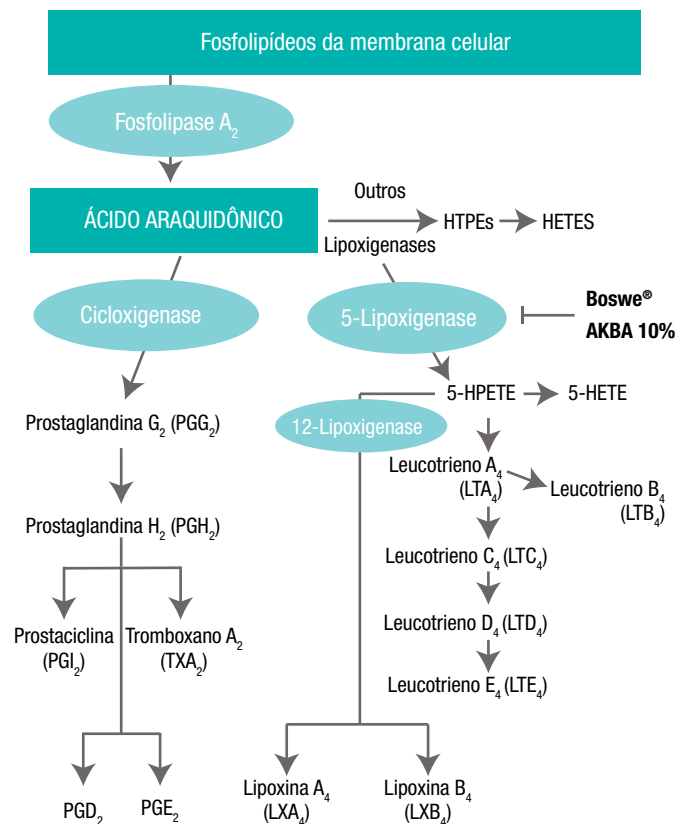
Fosfolipídeos da membrana celular

Fosfolipase $A_2$

ÁCIDO ARAQUIDÔNICO

Outros Lipoxigenases

HTPEs

HETES

Cicloxigenase

5-Lipoxigenase

Boswe®
AKBA 10%

Prostaglandina $G_2$ ($PGG_2$)

5-HPETE

5-HETE

12-Lipoxigenase

Leucotrieno $A_4$ ($LTA_4$)

Leucotrieno $B_4$ ($LTB_4$)

Prostaglandina $H_2$ ($PGH_2$)

Leucotrieno $C_4$ ($LTC_4$)

Prostaciclina ($PGI_2$)

Tromboxano $A_2$ ($TXA_2$)

Leucotrieno $D_4$ ($LTD_4$)

Leucotrieno $E_4$ ($LTE_4$)

$PGD_2$

$PGE_2$

Lipoxina $A_4$ ($LXA_4$)

Lipoxina $B_4$ ($LXB_4$)